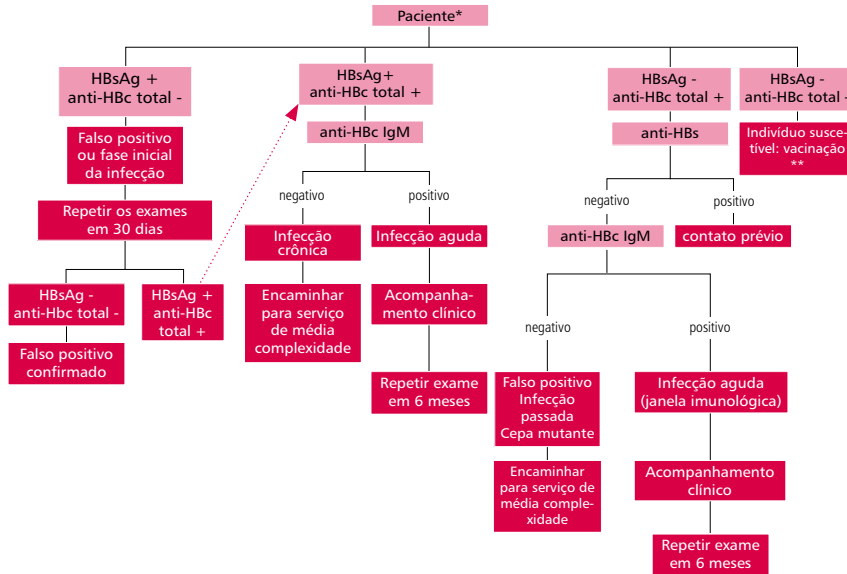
Paciente*

HBsAg +
anti-HBc total -

Falso positivo ou fase inicial da infecção

Repetir os exames em 30 dias

HBsAg -
anti-Hbc total -

Falso positivo confirmado

HBsAg +
anti-HBc total +

HBsAg+
anti-HBc total +

anti-HBc IgM

negativo

positivo

Infecção crônica

Encaminhar para serviço de média complexidade

Infecção aguda

Acompanhamento clínico

Repetir exame em 6 meses

HBsAg -
anti-HBc total +

anti-HBs

negativo

positivo

anti-HBc IgM

contato prévio

negativo

positivo

Falso positivo
Infecção passada
Cepa mutante

Encaminhar para serviço de média complexidade

Infecção aguda (janela imunológica)

Acompanhamento clínico

Repetir exame em 6 meses

HBsAg -
anti-HBc total -

Indivíduo suscetível: vacinação **